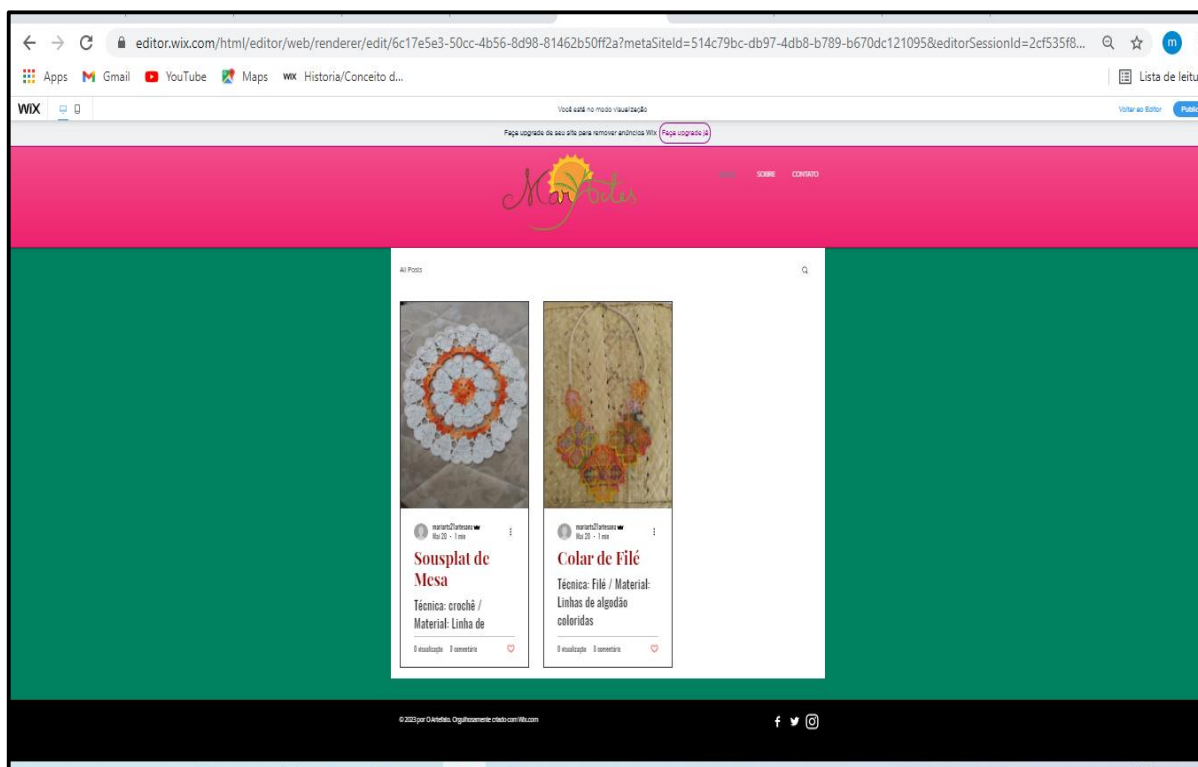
editor.wix.com/html/editor/web/renderer/edit/6c17e5e3-50cc-4b56-8d98-81462b50ff2a?metaSiteId=514c79bc-db97-4db8-b789-b670dc121095&editorSessionId=2cf535f8...

Apps Gmail YouTube Maps Historia/Conceito d...

Lista de leitu

WIX

Você está no modo visualização

Voltar ao Editor Public

Faça upgrade de seu site para remover anúncios Wix Faça upgrade já

MaryArtes

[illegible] SOBRE CONTATO

All Posts

mariarts21artesana
Mai 20 · 1 min

Sousplat de Mesa

Técnica: crochê / Material: Linha de

0 visualização 0 comentário

mariarts21artesana
Mai 20 · 1 min

Colar de Filé

Técnica: Filé / Material: Linhas de algodão coloridas

0 visualização 0 comentário

©2023 por O Artefato. Orgulhosamente criado com Wix.com